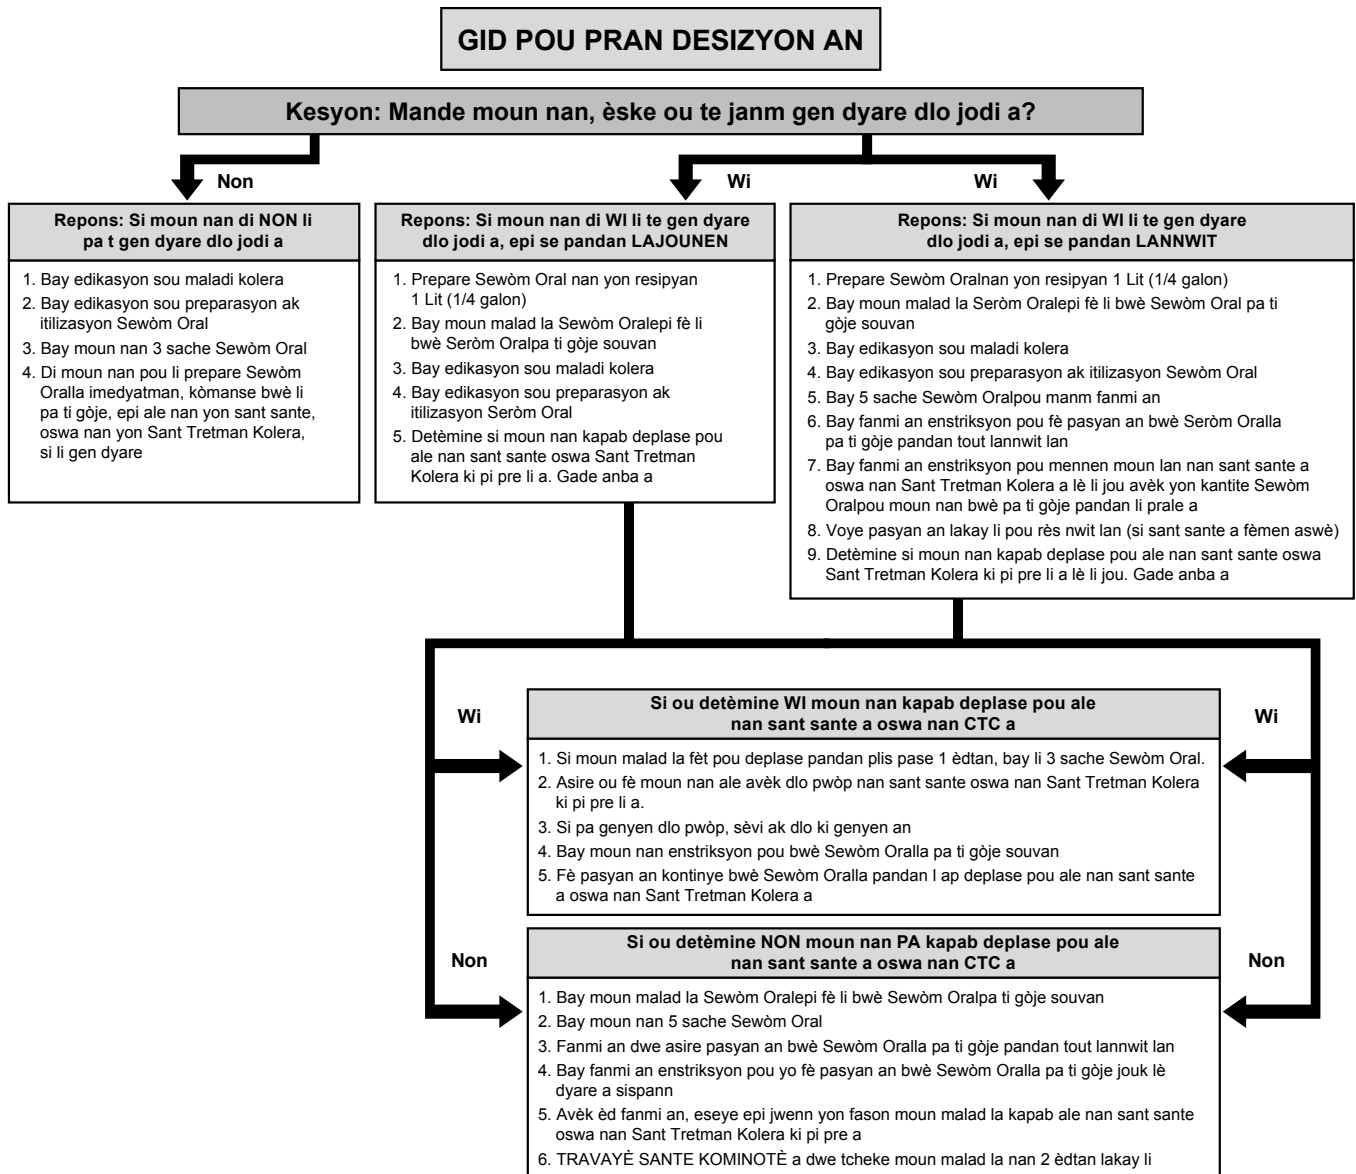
GID POU PRAN DESIZYON AN

Kesyon: Mande moun nan, èske ou te janm gen dyare dlo jodi a?

Non

Wi

Wi

Repons: Si moun nan di NON li pa t gen dyare dlo jodi a

1. Bay edikasyon sou maladi kolera
2. Bay edikasyon sou preparasyon ak itilizasyon Sewòm Oral
3. Bay moun nan 3 sache Sewòm Oral
4. Di moun nan pou li prepare Sewòm Oralla imedyatman, kòmanse bwè li pa ti gòje, epi ale nan yon sant sante, oswa nan yon Sant Tretman Kolera, si li gen dyare

Repons: Si moun nan di WI li te gen dyare dlo jodi a, epi se pandan LAJOUNEN

1. Prepare Sewòm Oral nan yon resipyan 1 Lit (1/4 galon)
2. Bay moun malad la Sewòm Oralepi fè li bwè Seròm Oralpa ti gòje souvan
3. Bay edikasyon sou maladi kolera
4. Bay edikasyon sou preparasyon ak itilizasyon Seròm Oral
5. Detèmine si moun nan kapab deplase pou ale nan sant sante oswa Sant Tretman Kolera ki pi pre li a. Gade anba a

Repons: Si moun nan di WI li te gen dyare dlo jodi a, epi se pandan LANNWIT

1. Prepare Sewòm Oralnan yon resipyan 1 Lit (1/4 galon)
2. Bay moun malad la Seròm Oralepi fè li bwè Sewòm Oral pa ti gòje souvan
3. Bay edikasyon sou maladi kolera
4. Bay edikasyon sou preparasyon ak itilizasyon Sewòm Oral
5. Bay 5 sache Sewòm Oralpou manm fanmi an
6. Bay fanmi an enstriksyon pou fè pasyan an bwè Seròm Oralla pa ti gòje pandan tout lannwit lan
7. Bay fanmi an enstriksyon pou mennen moun lan nan sant sante a oswa nan Sant Tretman Kolera a lè li jou avèk yon kantite Sewòm Oralpou moun nan bwè pa ti gòje pandan li prale a
8. Voye pasyan an lakay li pou rès nwit lan (si sant sante a fèmen aswè)
9. Detèmine si moun nan kapab deplase pou ale nan sant sante oswa Sant Tretman Kolera ki pi pre li a lè li jou. Gade anba a

Wi

Si ou detèmine WI moun nan kapab deplase pou ale nan sant sante a oswa nan CTC a

Wi

1. Si moun malad la fèt pou deplase pandan plis pase 1 èdtan, bay li 3 sache Sewòm Oral.
2. Asire ou fè moun nan ale avèk dlo pwòp nan sant sante oswa nan Sant Tretman Kolera ki pi pre li a.
3. Si pa genyen dlo pwòp, sèvi ak dlo ki genyen an
4. Bay moun nan enstriksyon pou bwè Sewòm Oralla pa ti gòje souvan
5. Fè pasyan an kontinye bwè Sewòm Oralla pandan l ap deplase pou ale nan sant sante a oswa nan Sant Tretman Kolera a

Non

Si ou detèmine NON moun nan PA kapab deplase pou ale nan sant sante a oswa nan CTC a

Non

1. Bay moun malad la Sewòm Oralepi fè li bwè Sewòm Oralpa ti gòje souvan
2. Bay moun nan 5 sache Sewòm Oral
3. Fanmi an dwe asire pasyan an bwè Sewòm Oralla pa ti gòje pandan tout lannwit lan
4. Bay fanmi an enstriksyon pou yo fè pasyan an bwè Sewòm Oralla pa ti gòje jouk lè dyare a sispann
5. Avèk èd fanmi an, eseye epi jwenn yon fason moun malad la kapab ale nan sant sante oswa nan Sant Tretman Kolera ki pi pre a
6. TRAVAYÈ SANTE KOMINOTÈ a dwe tcheke moun malad la nan 2 èdtan lakay li